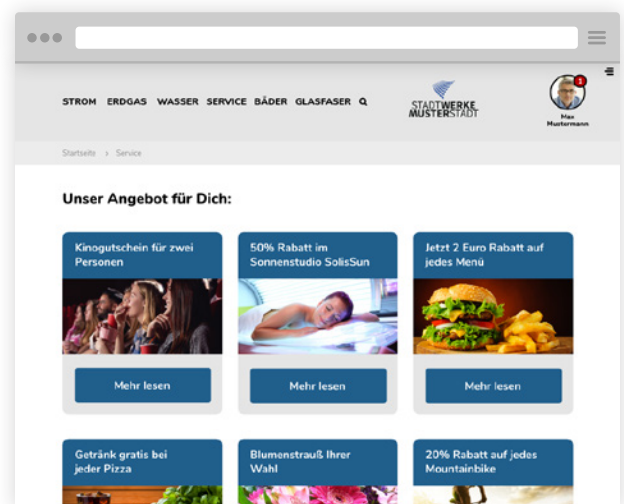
STROM ERDGAS WASSER SERVICE BÄDER GLASFASER

STADTWERKE MUSTERSTADT

1

Max Mustermann

Startseite › Service

Unser Angebot für Dich:

Kinogutschein für zwei Personen

Mehr lesen

50% Rabatt im Sonnenstudio SolisSun

Mehr lesen

Jetzt 2 Euro Rabatt auf jedes Menü

Mehr lesen

Getränk gratis bei jeder Pizza

Blumenstrauß Ihrer Wahl

20% Rabatt auf jedes Mountainbike